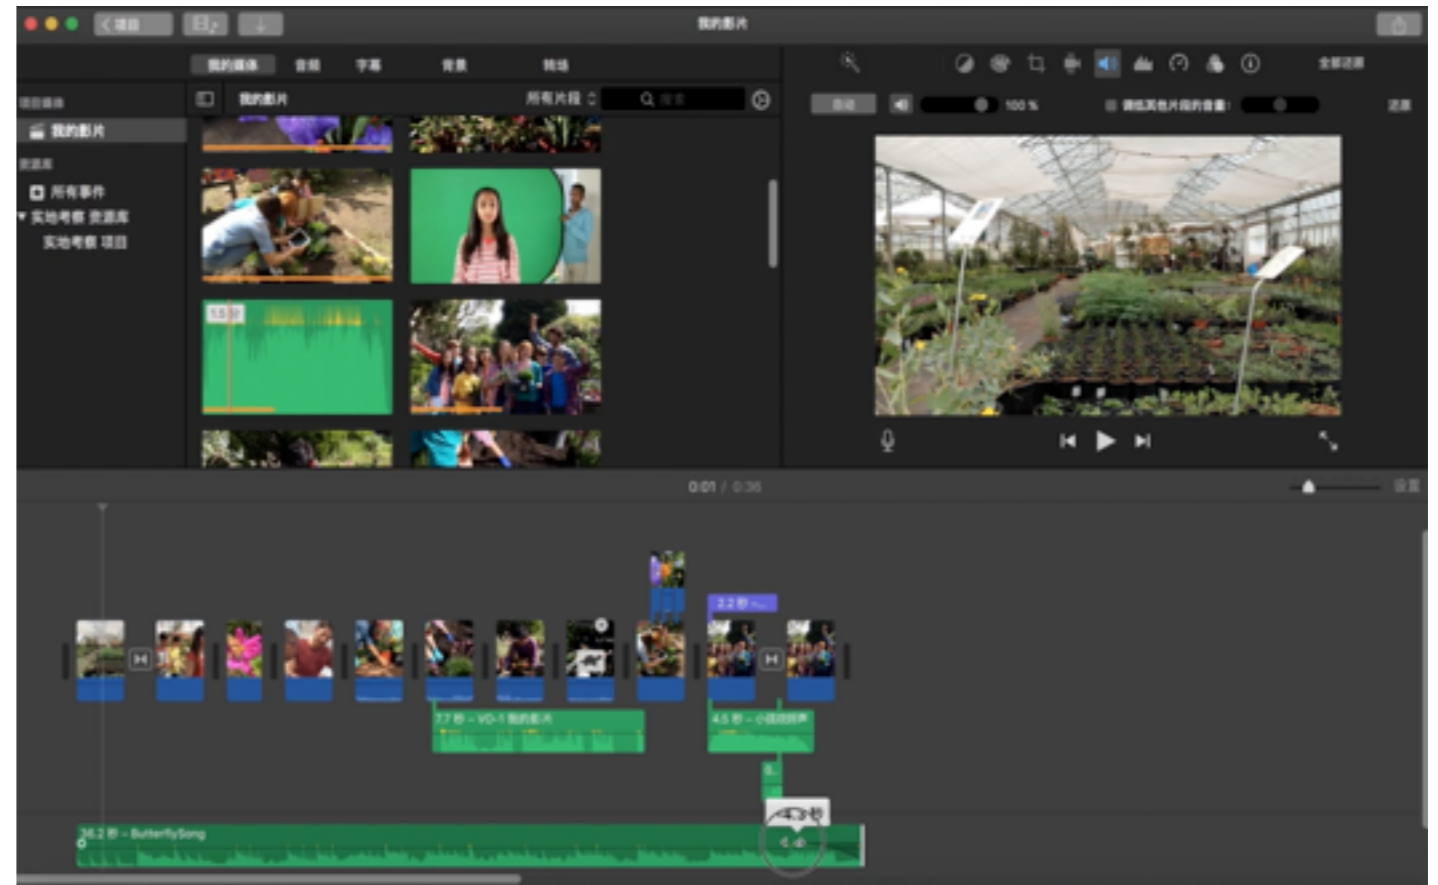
项目
我的影片
我的媒体 音频 字幕 背景 转场
全部还原
项目媒体
我的影片
资源库
所有事件
实地考察 资源库
实地考察 项目
我的影片
所有片段
搜索
自动
100 %
降低其他片段的音量:
还原
0:01 / 0:36
设置
2.2 秒 –
7.7 秒 – VO-1 我的影片
4.5 秒 – 小鸟叫声
26.2 秒 – ButterflySong